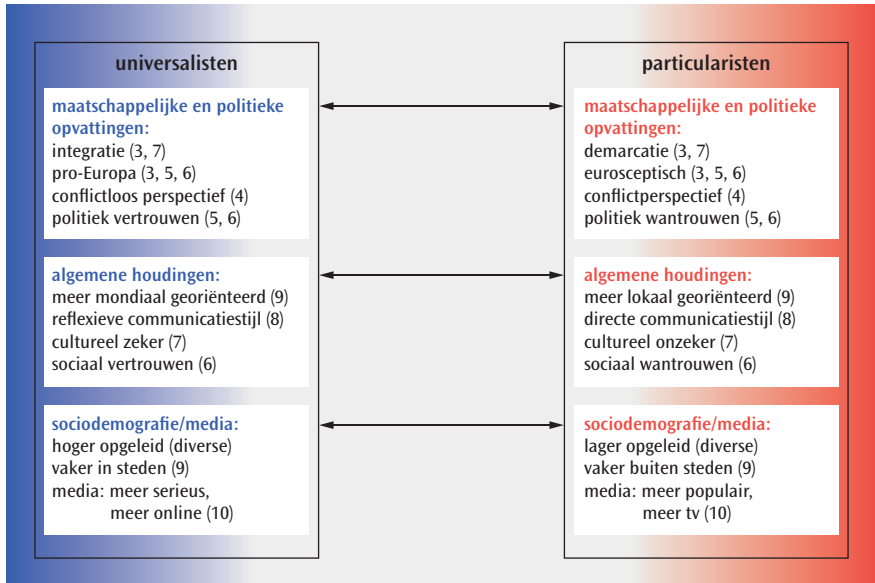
universalisten

maatschappelijke en politieke opvattingen:
integratie (3, 7)
pro-Europa (3, 5, 6)
conflictloos perspectief (4)
politiek vertrouwen (5, 6)

algemene houdingen:
meer mondiaal georiënteerd (9)
reflexieve communicatiestijl (8)
cultureel zeker (7)
sociaal vertrouwen (6)

sociodemografie/media:
hoger opgeleid (diverse)
vaker in steden (9)
media: meer serieus, meer online (10)

particularisten

maatschappelijke en politieke opvattingen:
demarcatie (3, 7)
eurosceptisch (3, 5, 6)
conflictperspectief (4)
politiek wantrouwen (5, 6)

algemene houdingen:
meer lokaal georiënteerd (9)
directe communicatiestijl (8)
cultureel onzeker (7)
sociaal wantrouwen (6)

sociodemografie/media:
lager opgeleid (diverse)
vaker buiten steden (9)
media: meer populair, meer tv (10)